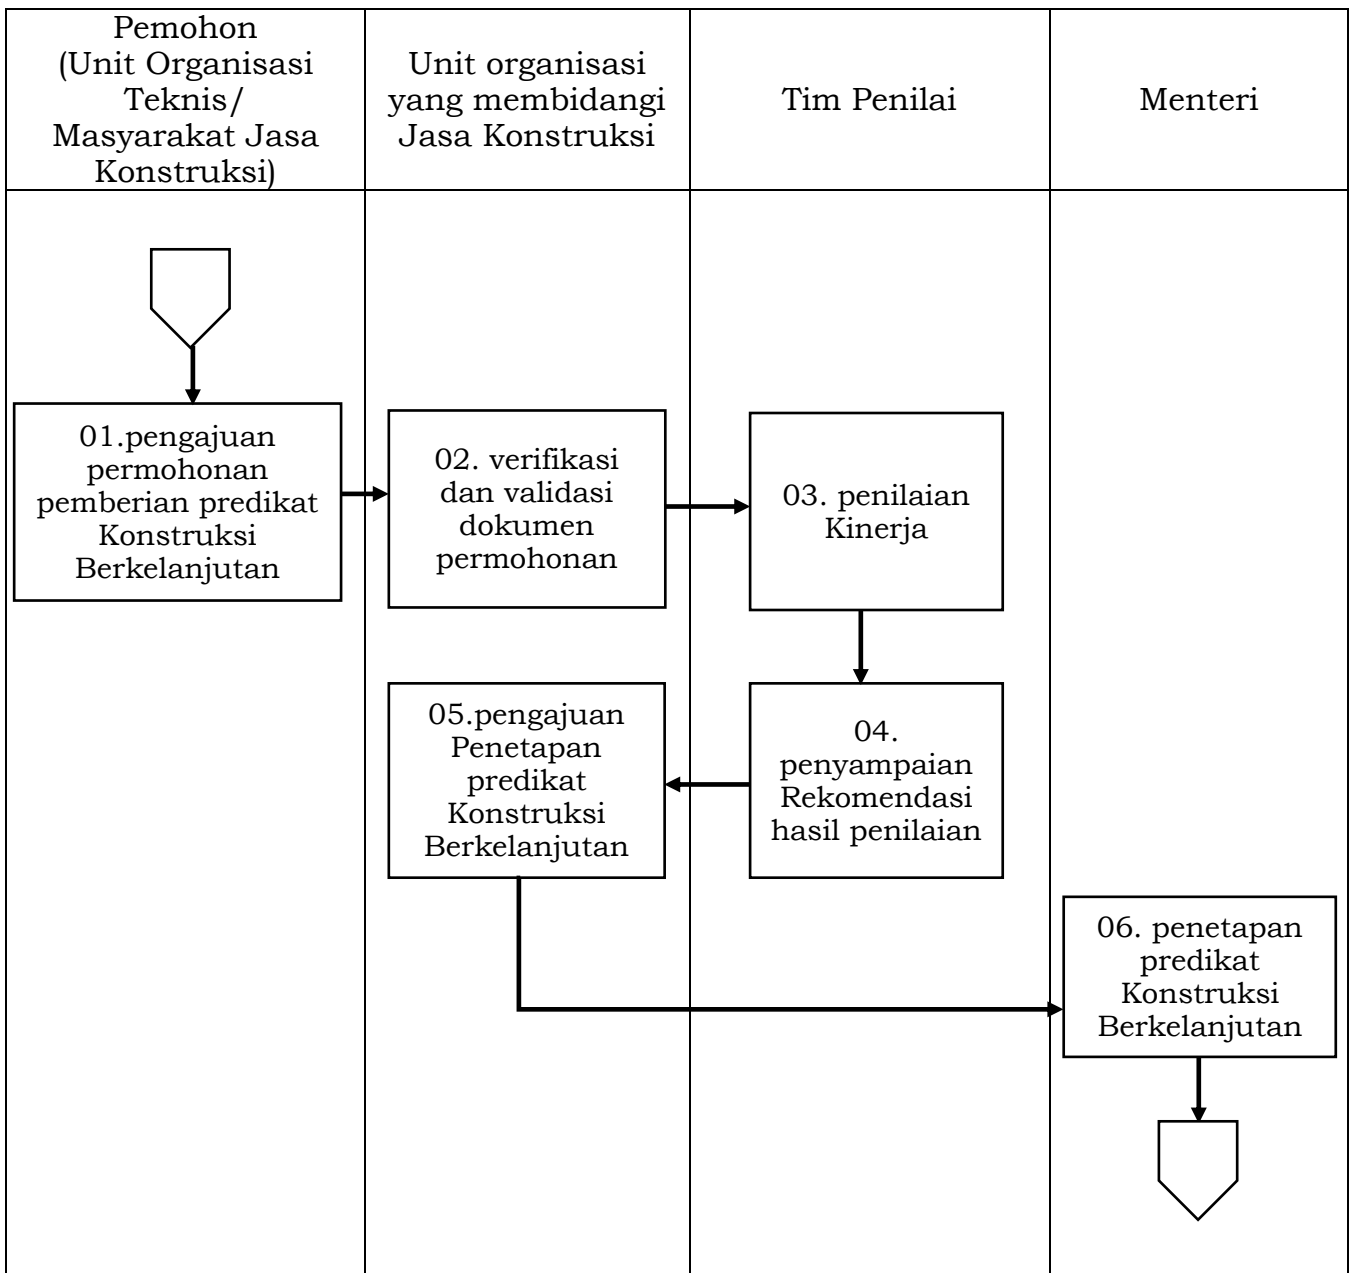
| Pemohon (Unit Organisasi Teknis/ Masyarakat Jasa Konstruksi) | Unit organisasi yang membidangi Jasa Konstruksi | Tim Penilai | Menteri |
|---|---|---|---|

01.pengajuan permohonan pemberian predikat Konstruksi Berkelanjutan

02. verifikasi dan validasi dokumen permohonan

03. penilaian Kinerja

04. penyampaian Rekomendasi hasil penilaian

05.pengajuan Penetapan predikat Konstruksi Berkelanjutan

06. penetapan predikat Konstruksi Berkelanjutan